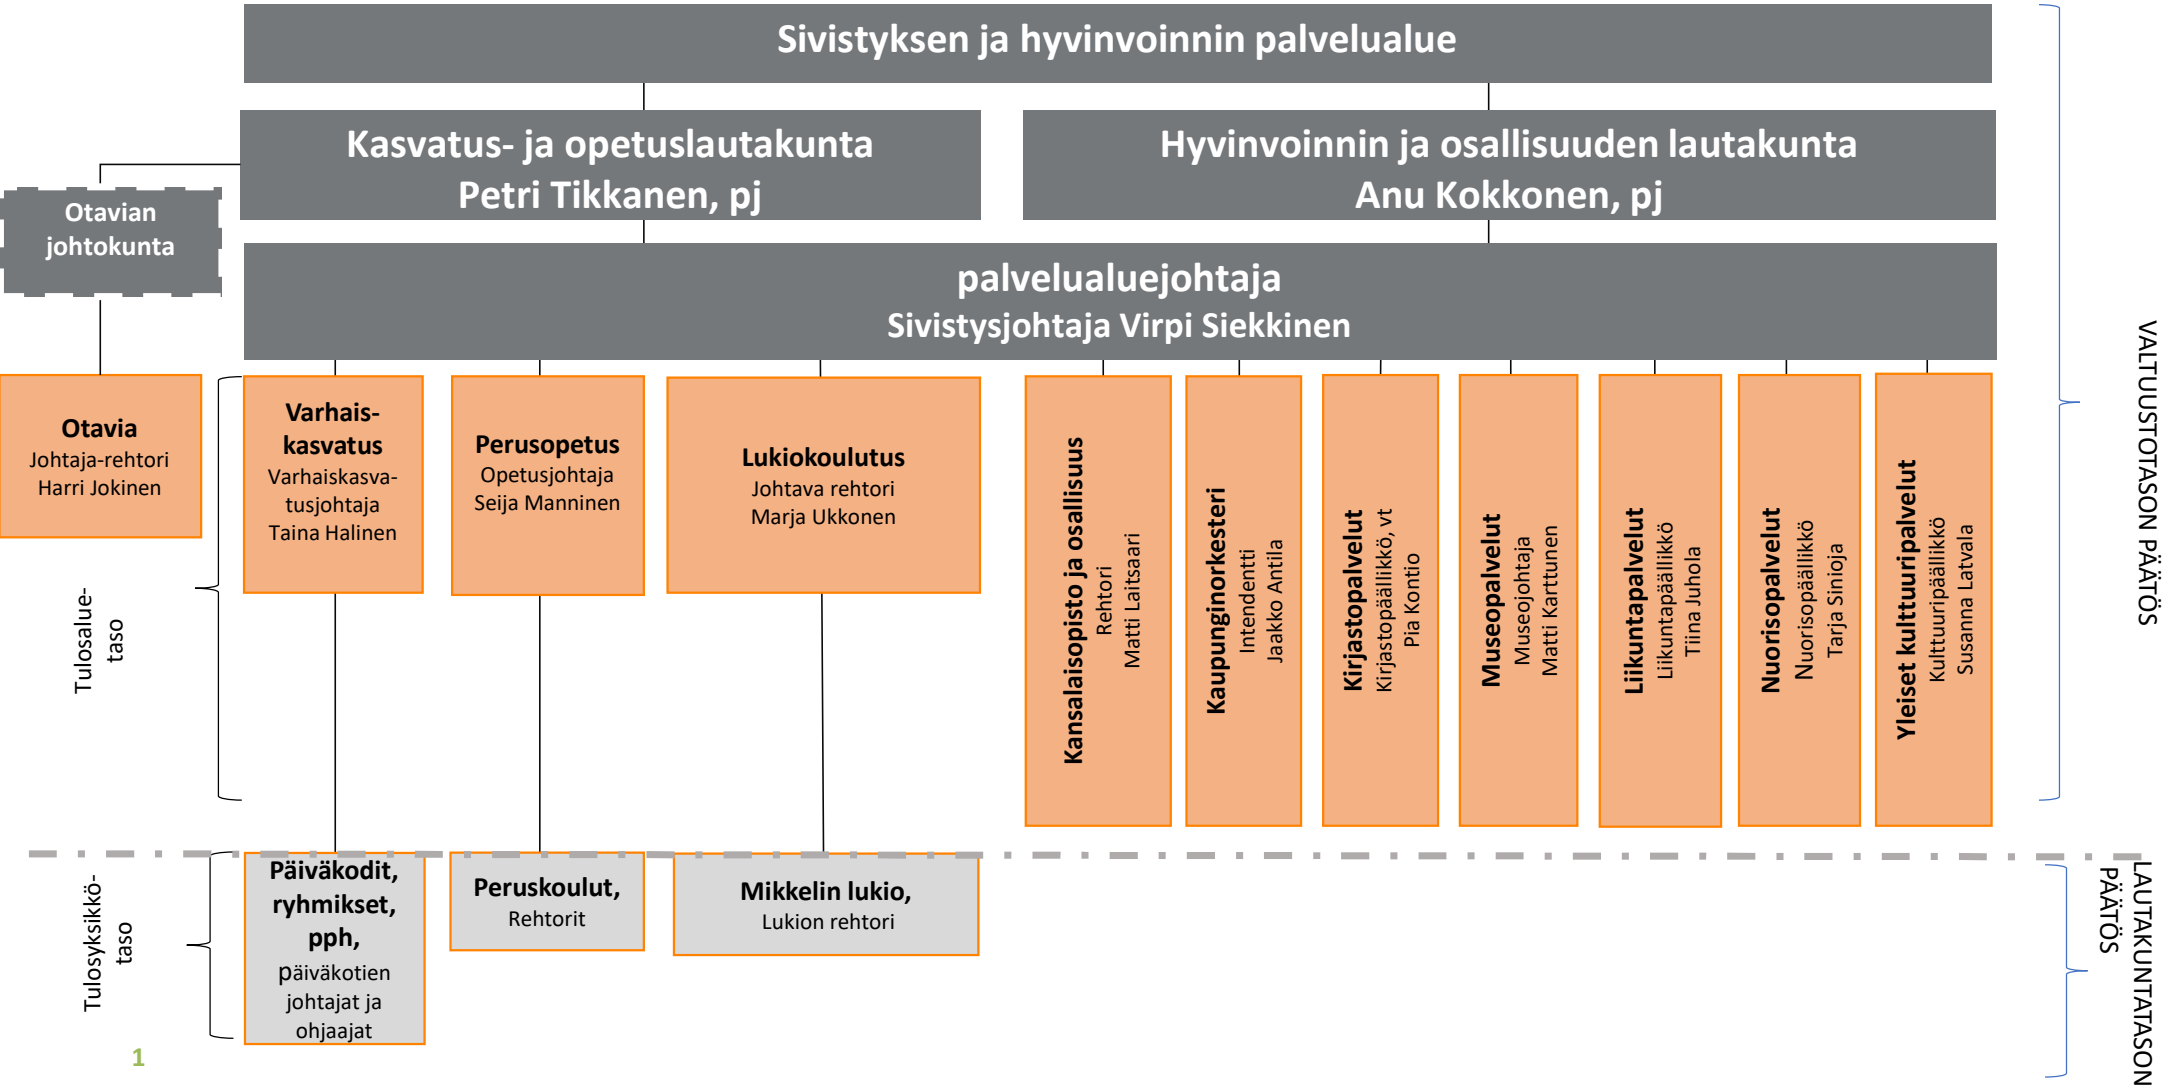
Sivistyksen ja hyvinvoinnin palvelualue

Kasvatus- ja opetuslautakunta
Petri Tikkanen, pj

Hyvinvoinnin ja osallisuuden lautakunta
Anu Kokkonen, pj

Otavian johtokunta

palvelualuejohtaja
Sivistysjohtaja Virpi Siekkinen

Otavia
Johtaja-rehtori
Harri Jokinen

Varhaiskasvatus
Varhaiskasvatusjohtaja
Taina Halinen

Perusopetus
Opetusjohtaja
Seija Manninen

Lukiokoulutus
Johtava rehtori
Marja Ukkonen

Kansalaisopisto ja osallisuus
Rehtori
Matti Laitsaari

Kaupunginorkesteri
Intendentti
Jaakko Antila

Kirjastopalvelut
Kirjastopäällikkö, vt
Pia Kontio

Museopalvelut
Museojohtaja
Matti Karttunen

Liikuntapalvelut
Liikuntapäällikkö
Tiina Juhola

Nuorisopalvelut
Nuorisopäällikkö
Tarja Sinioja

Yleiset kulttuuripalvelut
Kulttuuripäällikkö
Susanna Latvala

VALTUUSTOTASON PÄÄTÖS

Tulosalue-taso

Päiväkodit, ryhmikset, pph,
päiväkotien johtajat ja ohjaajat

Peruskoulut,
Rehtorit

Mikkelin lukio,
Lukion rehtori

Tulosyksikkö-taso

LAUTAKUNTATASON PÄÄTÖS

1